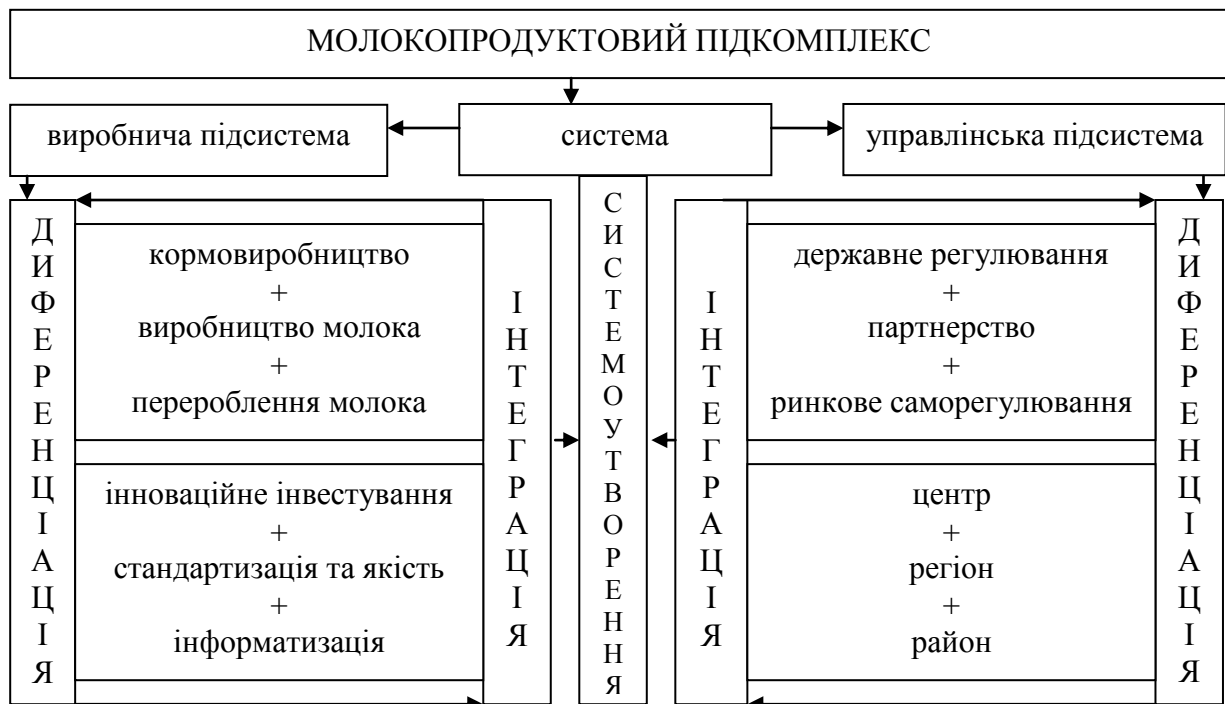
МОЛОКОПРОДУКТОВИЙ ПІДКОМПЛЕКС

виробнича підсистема

система

управлінська підсистема

ДИФЕРЕНЦІАЦІЯ

кормовиробництво
+
виробництво молока
+
перероблення молока

інноваційне інвестування
+
стандартизація та якість
+
інформатизація

ІНТЕГРАЦІЯ

СИСТЕМОУТВОРЕННЯ

ІНТЕГРАЦІЯ

державне регулювання
+
партнерство
+
ринкове саморегулювання

центр
+
регіон
+
район

ДИФЕРЕНЦІАЦІЯ